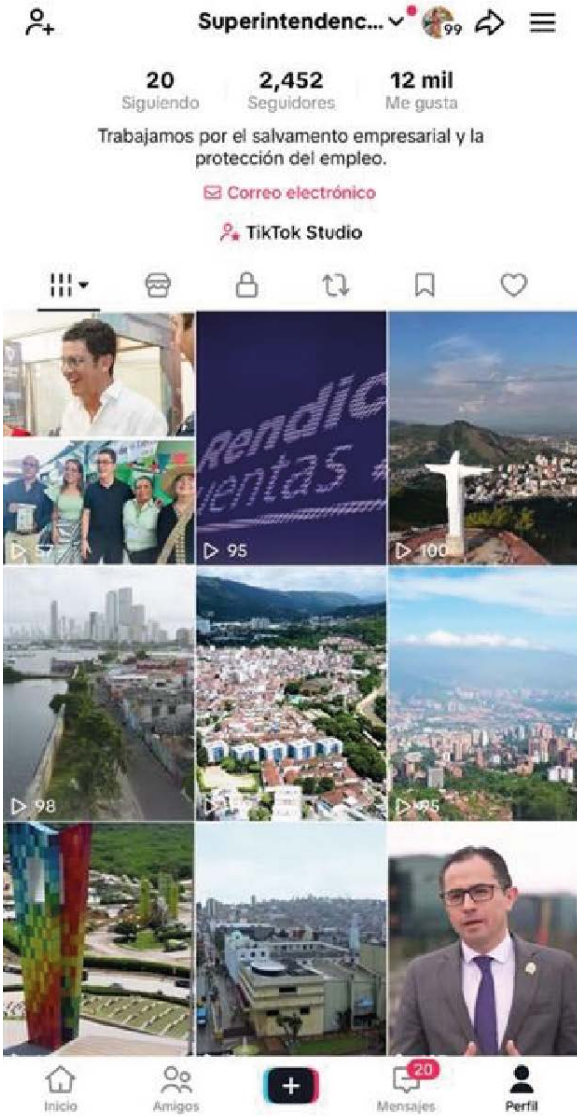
Superintendenc... 99

20
Siguiendo

2,452
Seguidores

12 mil
Me gusta

Trabajamos por el salvamento empresarial y la protección del empleo.

Correo electrónico

TikTok Studio

57

Rendic
uentas

95

100

98

95

Inicio
Amigos
+
20
Mensajes
Perfil